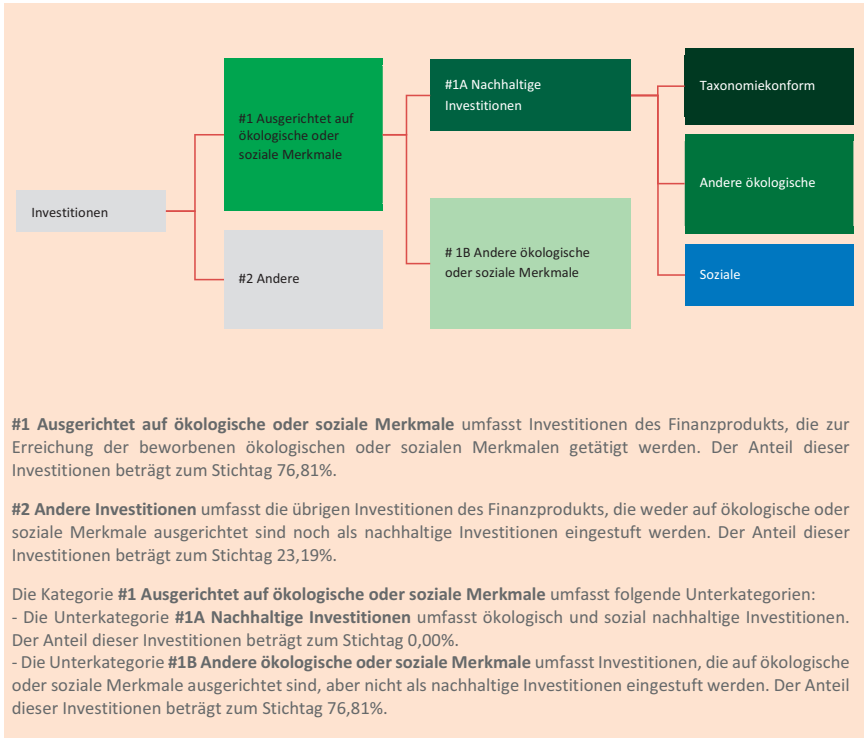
Investitionen

#1 Ausgerichtet auf ökologische oder soziale Merkmale

#2 Andere

#1A Nachhaltige Investitionen

# 1B Andere ökologische oder soziale Merkmale

Taxonomiekonform

Andere ökologische

Soziale

**#1 Ausgerichtet auf ökologische oder soziale Merkmale** umfasst Investitionen des Finanzprodukts, die zur Erreichung der beworbenen ökologischen oder sozialen Merkmalen getätigt werden. Der Anteil dieser Investitionen beträgt zum Stichtag 76,81%.

**#2 Andere Investitionen** umfasst die übrigen Investitionen des Finanzprodukts, die weder auf ökologische oder soziale Merkmale ausgerichtet sind noch als nachhaltige Investitionen eingestuft werden. Der Anteil dieser Investitionen beträgt zum Stichtag 23,19%.

Die Kategorie **#1 Ausgerichtet auf ökologische oder soziale Merkmale** umfasst folgende Unterkategorien:
- Die Unterkategorie **#1A Nachhaltige Investitionen** umfasst ökologisch und sozial nachhaltige Investitionen. Der Anteil dieser Investitionen beträgt zum Stichtag 0,00%.
- Die Unterkategorie **#1B Andere ökologische oder soziale Merkmale** umfasst Investitionen, die auf ökologische oder soziale Merkmale ausgerichtet sind, aber nicht als nachhaltige Investitionen eingestuft werden. Der Anteil dieser Investitionen beträgt zum Stichtag 76,81%.